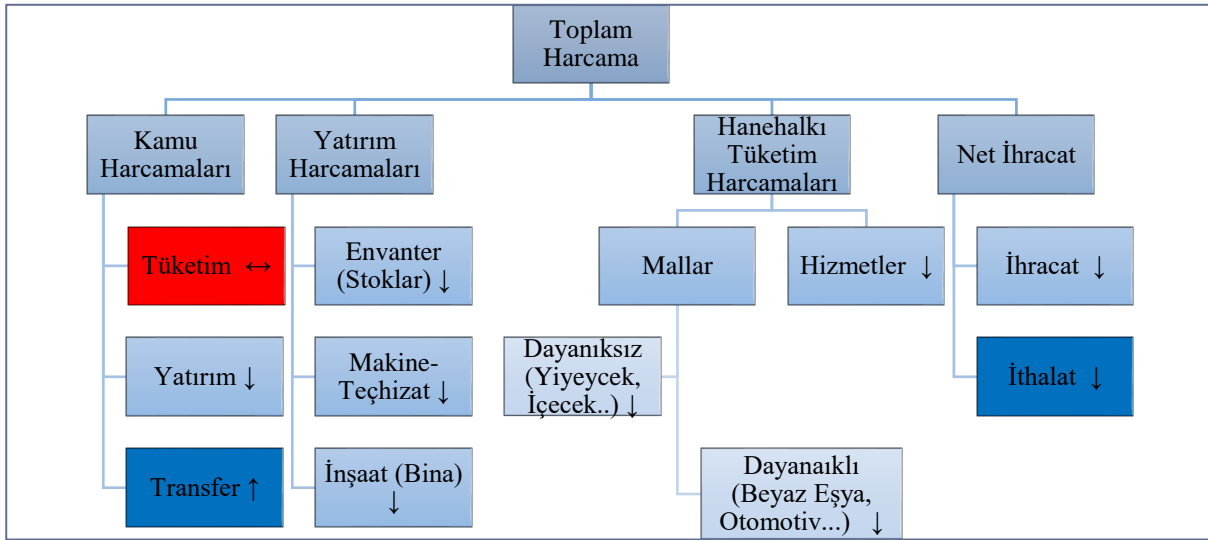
Toplam Harcama

Kamu Harcamaları

Tüketim ↔

Yatırım ↓

Transfer ↑

Yatırım Harcamaları

Envanter (Stoklar) ↓

Makine-Teçhizat ↓

İnşaat (Bina) ↓

Hanehalkı Tüketim Harcamaları

Mallar

Dayanıksız (Yiyeycek, İçecek..) ↓

Dayanaıklı (Beyaz Eşya, Otomotiv...) ↓

Hizmetler ↓

Net İhracat

İhracat ↓

İthalat ↓